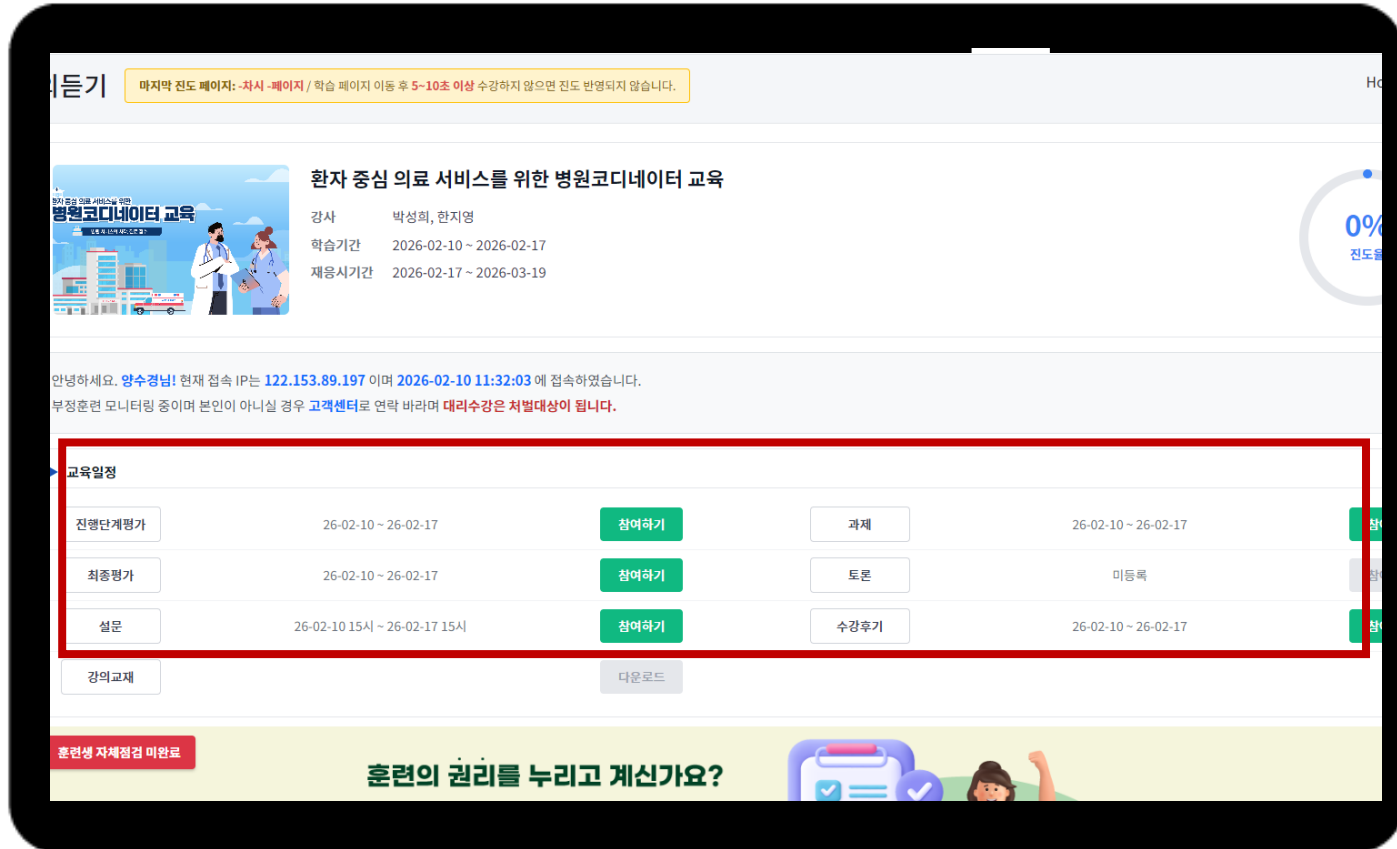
의듣기

마지막 진도 페이지: -차시 -페이지 / 학습 페이지 이동 후 5~10초 이상 수강하지 않으면 진도 반영되지 않습니다.

Ho

환자 중심 의료 서비스를 위한 병원코디네이터 교육

병원코디네이터 교육

환자 중심 의료 서비스를 위한 병원코디네이터 교육

강사 박성희, 한지영
학습기간 2026-02-10 ~ 2026-02-17
재응시기간 2026-02-17 ~ 2026-03-19

0%
진도율

안녕하세요. 양수경님! 현재 접속 IP는 122.153.89.197 이며 2026-02-10 11:32:03 에 접속하였습니다.
부정훈련 모니터링 중이며 본인이 아니실 경우 고객센터로 연락 바라며 대리수강은 처벌대상이 됩니다.

교육일정

| 진행단계평가 | 26-02-10 ~ 26-02-17 | 참여하기 | 과제 | 26-02-10 ~ 26-02-17 | 참여 |
|---|---|---|---|---|---|
| 최종평가 | 26-02-10 ~ 26-02-17 | 참여하기 | 토론 | 미등록 | 참여 |
| 설문 | 26-02-10 15시 ~ 26-02-17 15시 | 참여하기 | 수강후기 | 26-02-10 ~ 26-02-17 | 참여 |
| 강의교재 | | 다운로드 | | | |

훈련생 자체점검 미완료

훈련의 권리를 누리고 계신가요?